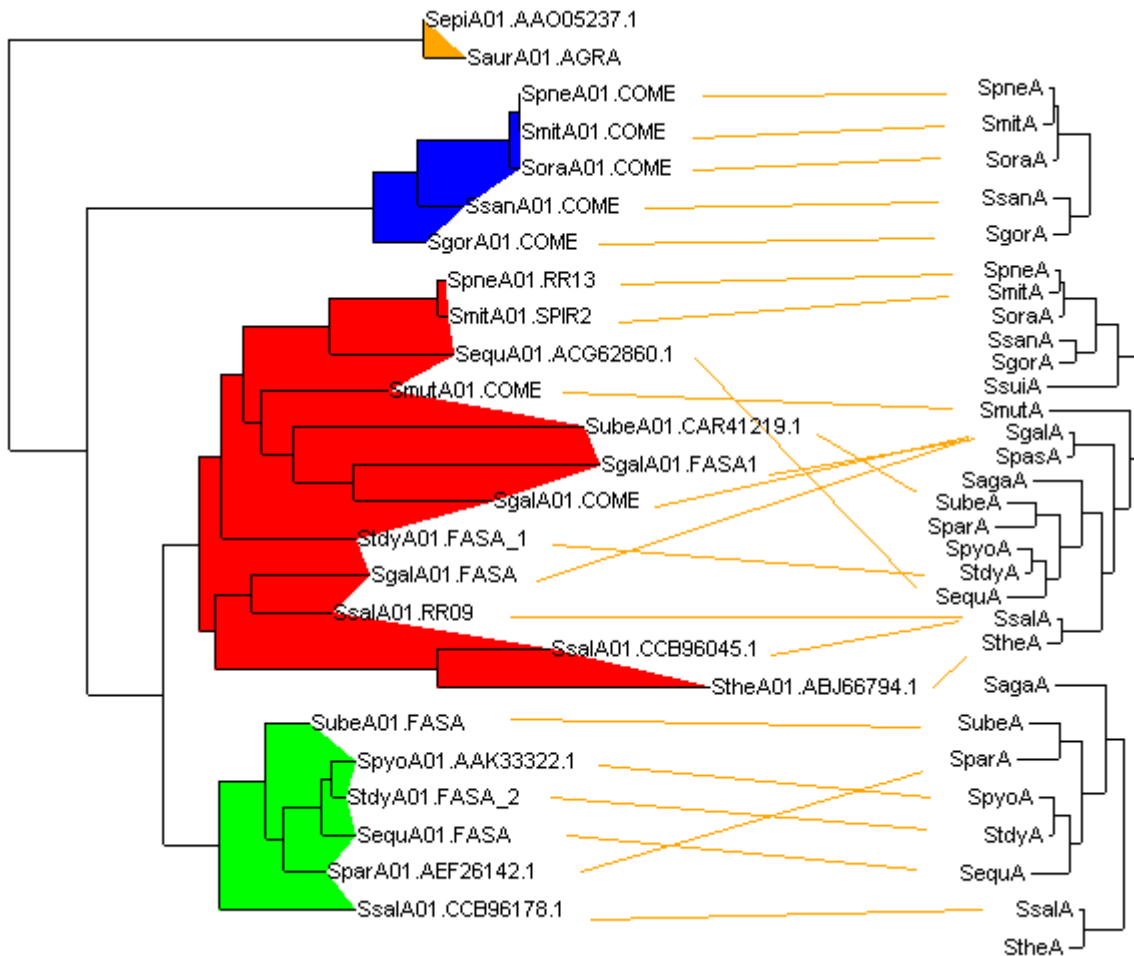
SepiA01.AAO05237.1
SaurA01.AGRA
SpneA01.COME
SmitA01.COME
SoraA01.COME
SsanA01.COME
SgorA01.COME
SpneA01.RR13
SmitA01.SPIR2
SequA01.ACG62860.1
SmutA01.COME
SubeA01.CAR41219.1
SgalA01.FASA1
SgalA01.COME
StdyA01.FASA_1
SgalA01.FASA
SsalA01.RR09
SsalA01.CCB96045.1
StheA01.ABJ66794.1
SubeA01.FASA
SpyoA01.AAK33322.1
StdyA01.FASA_2
SequA01.FASA
SparA01.AEF26142.1
SsalA01.CCB96178.1

SpneA
SmitA
SoraA
SsanA
SgorA
SpneA
SmitA
SoraA
SsanA
SgorA
SsuiA
SmutA
SgalA
SpasA
SagaA
SubeA
SparA
SpyoA
StdyA
SequA
SsalA
StheA
SagaA
SubeA
SparA
SpyoA
StdyA
SequA
SsalA
StheA